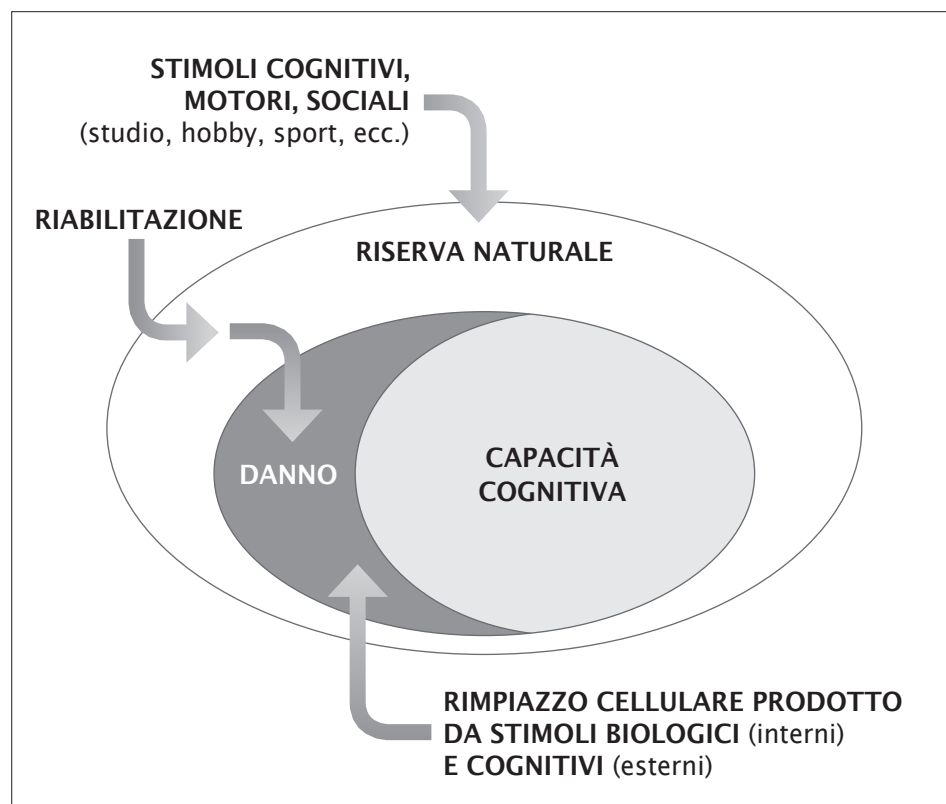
STIMOLI COGNITIVI, MOTORI, SOCIALI (studio, hobby, sport, ecc.)

RIABILITAZIONE

RISERVA NATURALE

DANNO

CAPACITÀ COGNITIVA

RIMPIAZZO CELLULARE PRODOTTO DA STIMOLI BIOLOGICI (interni) E COGNITIVI (esterni)